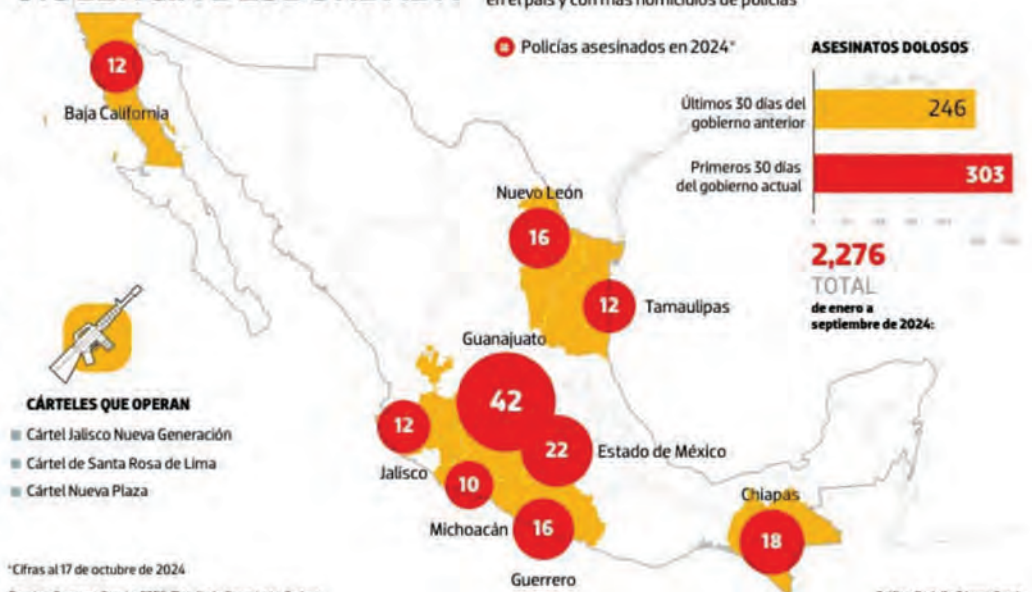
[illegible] en el país y confirmas homicidios de policías

Policías asesinados en 2024*

ASESINATOS DOLOSOS

Últimos 30 días del gobierno anterior 246

Primeros 30 días del gobierno actual 303

2,276
TOTAL
de enero a septiembre de 2024:

12
Baja California

Nuevo León
16

12 Tamaulipas

Guanajuato
42

22 Estado de México

12
Jalisco
10

Michoacán 16

Guerrero

Chiapas
18

CÁRTELES QUE OPERAN
Cártel Jalisco Nueva Generación
Cártel de Santa Rosa de Lima
Cártel Nueva Plaza

*Cifras al 17 de octubre de 2024
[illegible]